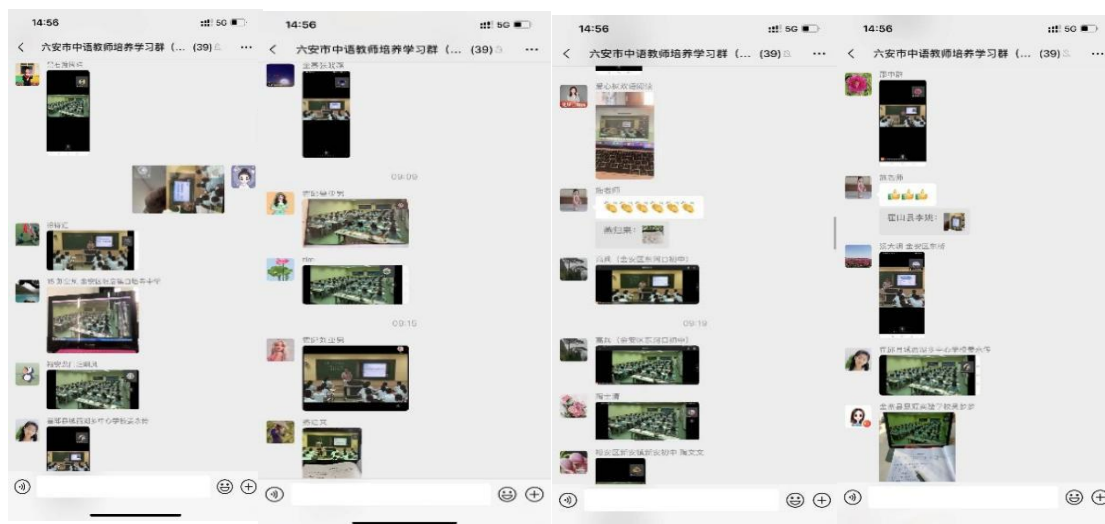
14:56
5G
六安市中语教师培养学习群（... (39)
...
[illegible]
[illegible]
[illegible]
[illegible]
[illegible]

14:56
5G
六安市中语教师培养学习群（... (39)
...
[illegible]
09:09
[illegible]
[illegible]
09:15
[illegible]
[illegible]

14:56
5G
六安市中语教师培养学习群（... (39)
...
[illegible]
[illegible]
👏👏👏👏👏👏
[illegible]
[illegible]
09:19
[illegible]
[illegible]
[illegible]

14:56
5G
六安市中语教师培养学习群（... (39)
...
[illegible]
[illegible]
👍👍👍
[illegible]
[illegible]
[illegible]
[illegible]